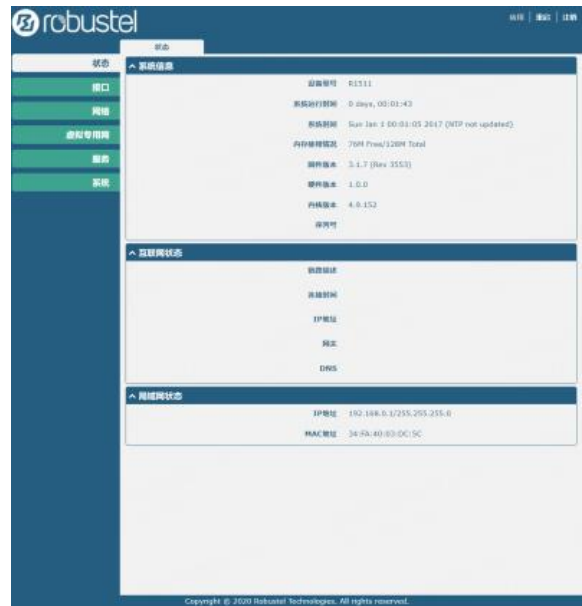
robustel

保存 | 重启 | 注销

状态

状态
接口
网络
虚拟专用网
服务
系统

^ 系统信息

设备型号 R1511
系统运行时间 0 days, 00:01:43
系统时间 Sun Jan 1 00:01:05 2017 (NTP not updated)
内存使用情况 76M Free/128M Total
固件版本 3.1.7 (Rev 3553)
硬件版本 1.0.0
内核版本 4.9.152
序列号

^ 互联网状态

链路描述
连接时间
IP地址
网关
DNS

^ 局域网状态

IP地址 192.168.0.1/255.255.255.0
MAC地址 34:FA:40:03:DC:5C

Copyright © 2020 Robustel Technologies. All rights reserved.